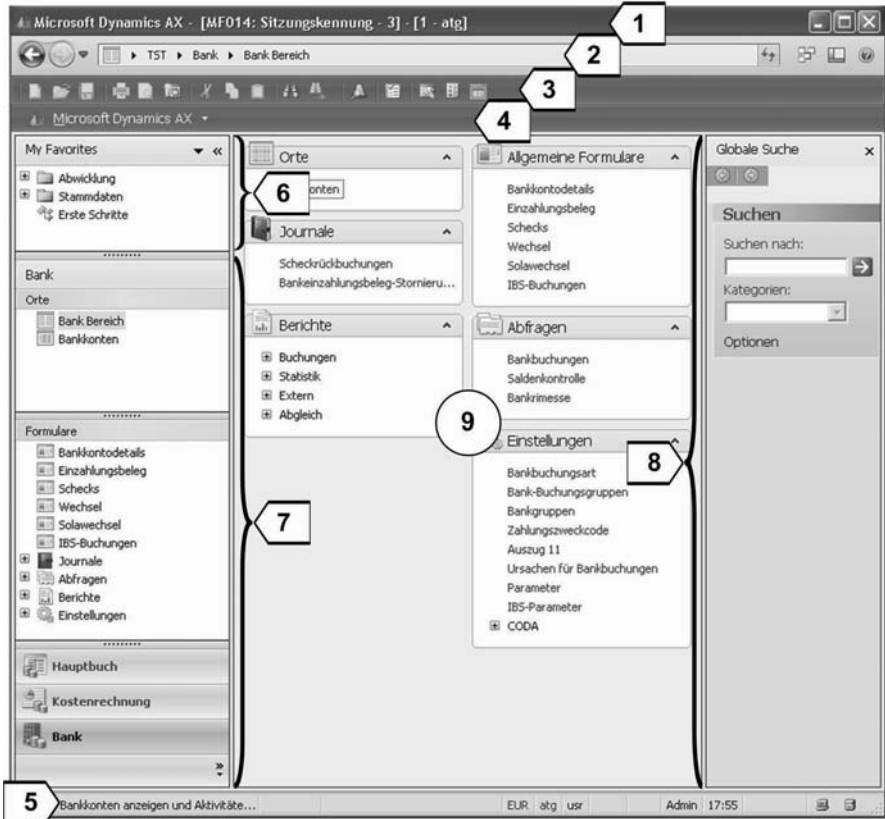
Microsoft Dynamics AX - [MF014: Sitzungskennung - 3] - [1 - atg]

1

TST ▸ Bank ▸ Bank Bereich

2

3

Microsoft Dynamics AX

4

My Favorites

Abwicklung
Stammdaten
Erste Schritte

Bank

Orte

Bank Bereich
Bankkonten

Formulare

Bankkontodetails
Einzahlungsbeleg
Schecks
Wechsel
Solawechsel
IBS-Buchungen
Journale
Abfragen
Berichte
Einstellungen

Hauptbuch

Kostenrechnung

Bank

Orte

6

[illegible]onten

Journale

Scheckrückbuchungen
Bankeinzahlungsbeleg-Stornieru...

Berichte

Buchungen
Statistik
Extern
Abgleich

7

Allgemeine Formulare

Bankkontodetails
Einzahlungsbeleg
Schecks
Wechsel
Solawechsel
IBS-Buchungen

Abfragen

Bankbuchungen
Saldenkontrolle
Bankrimesse

9

Einstellungen

8

Bankbuchungsart
Bank-Buchungsgruppen
Bankgruppen
Zahlungszweckcode
Auszug 11
Ursachen für Bankbuchungen
Parameter
IBS-Parameter
CODA

Globale Suche

Suchen

Suchen nach:

Kategorien:

Optionen

5

Bankkonten anzeigen und Aktivitäte...

EUR atg usr

Admin 17:55